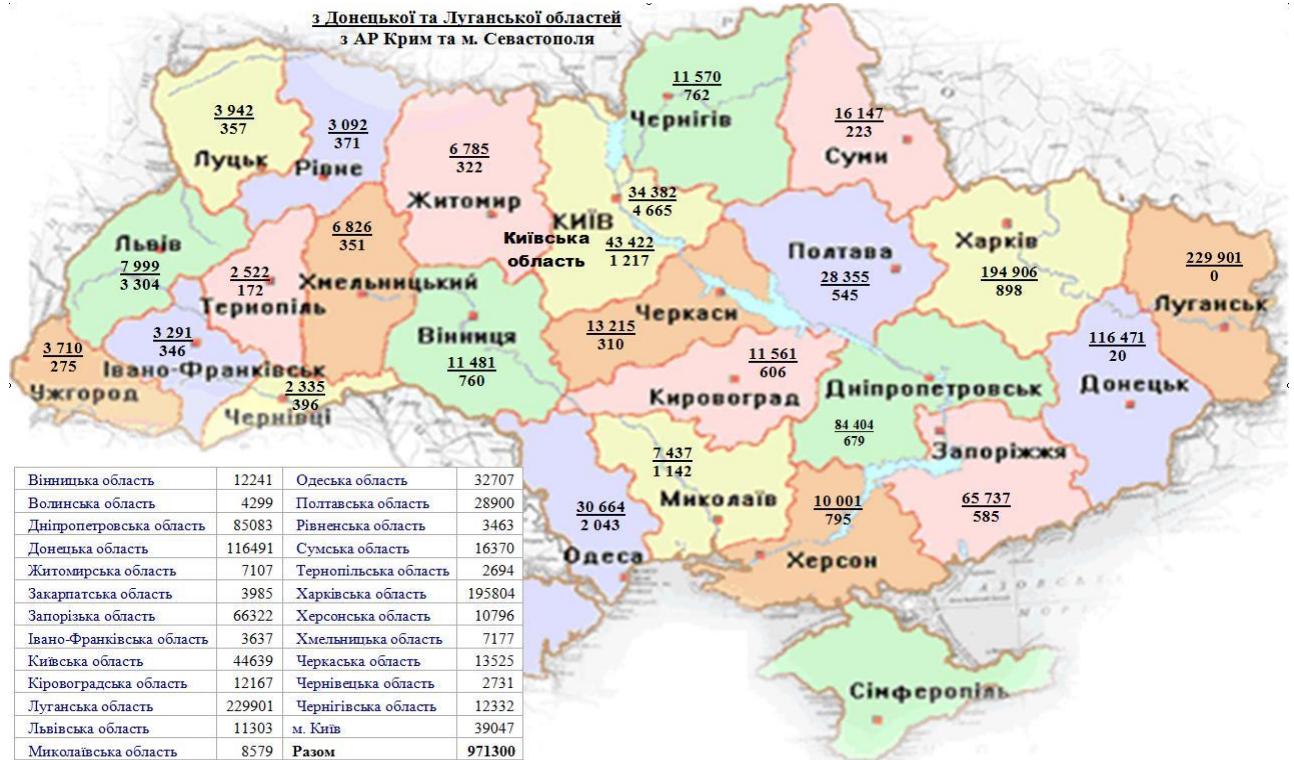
з Донецької та Луганської областей
з АР Крим та м. Севастополя

3 942
357
Луцьк

3 092
371
Рівне

6 785
322
Житомир

11 570
762
Чернігів

16 147
223
Суми

Львів
7 999
3 304

2 522
172
Тернопіль

6 826
351
Хмельницький

КИЇВ
34 382
4 665

Київська область
43 422
1 217

Полтава
28 355
545

Харків
194 906
898

229 901
0
Луганськ

3 710
275
Ужгород

3 291
346
Івано-Франківськ

2 335
396
Чернівці

Вінниця
11 481
760

13 215
310
Черкаси

11 561
606
Кировоград

Дніпропетровськ
84 404
679

116 471
20
Донецьк

7 437
1 142
Миколаїв

30 664
2 043
Одеса

10 001
795
Херсон

Запоріжжя
65 737
585

Сімферопіль

| Вінницька область | 12241 | Одеська область | 32707 |
|---|---|---|---|
| Волинська область | 4299 | Полтавська область | 28900 |
| Дніпропетровська область | 85083 | Рівненська область | 3463 |
| Донецька область | 116491 | Сумська область | 16370 |
| Житомирська область | 7107 | Тернопільська область | 2694 |
| Закарпатська область | 3985 | Харківська область | 195804 |
| Запорізька область | 66322 | Херсонська область | 10796 |
| Івано-Франківська область | 3637 | Хмельницька область | 7177 |
| Київська область | 44639 | Черкаська область | 13525 |
| Кіровоградська область | 12167 | Чернівецька область | 2731 |
| Луганська область | 229901 | Чернігівська область | 12332 |
| Львівська область | 11303 | м. Київ | 39047 |
| Миколаївська область | 8579 | Разом | 971300 |